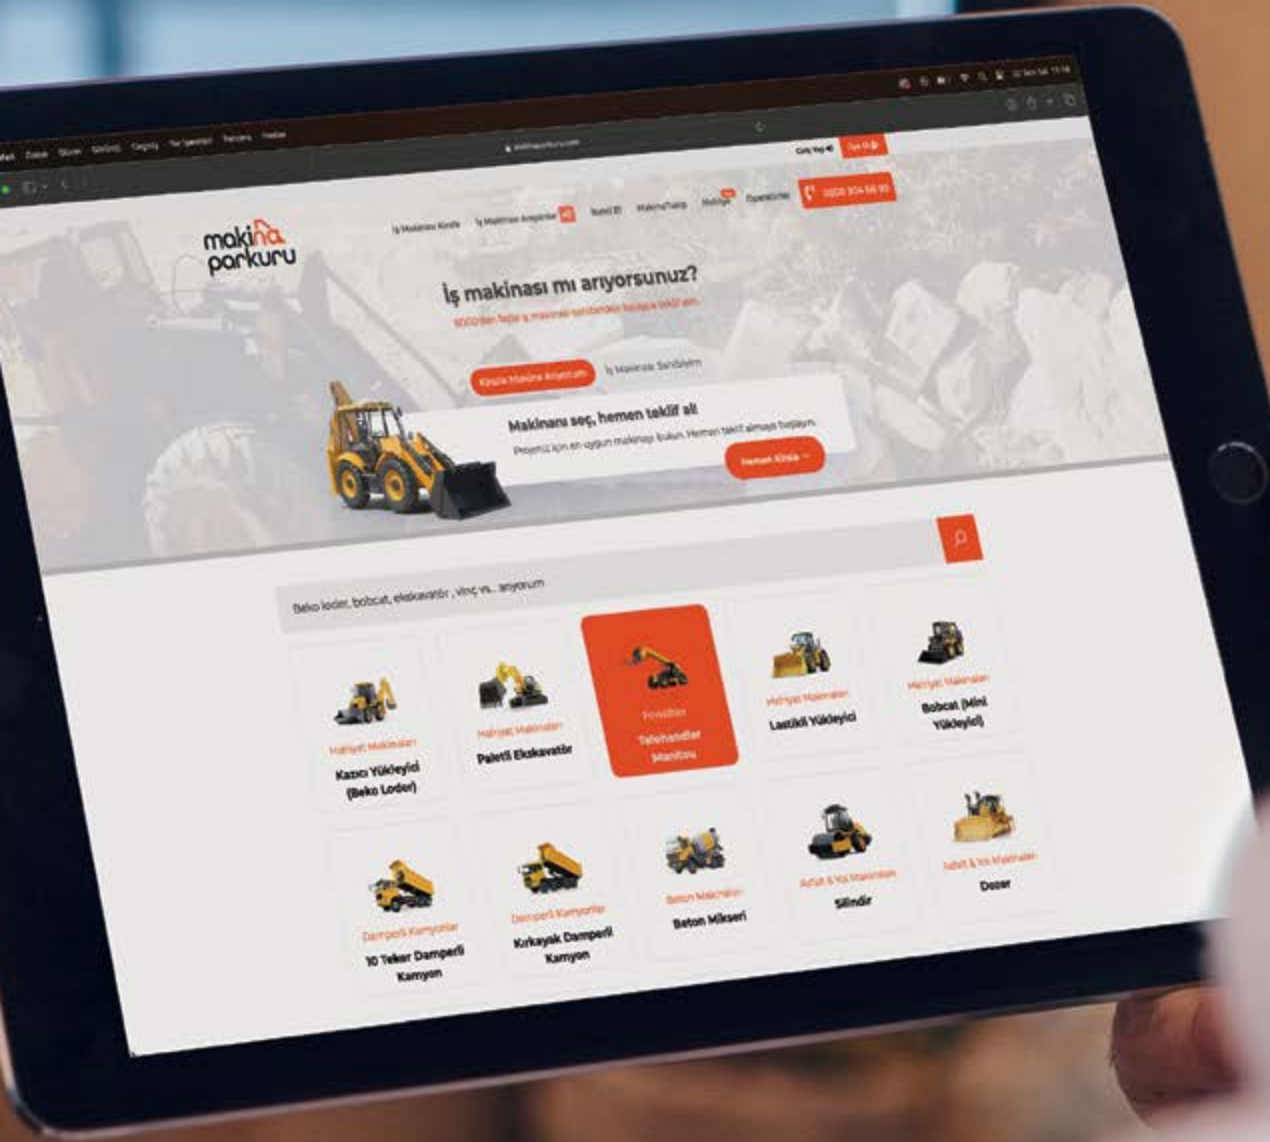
Safari Dosya Düzen Görüntü Geçmiş Yer İşaretleri Pencere Yardım

makinaparkuru.com

Giriş Yap Üye Ol

makina parkuru

İş Makinası Kirala İş Makinası Arayanlar Nasıl İşler? MakinaTakip Makinaparkuru Operatörler 0850 304 66 85

İş makinası mı arıyorsunuz?

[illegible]

Kiralık Makina Arıyorum İş Makinası Sahibiyim

Makinanı seç, hemen teklif al!

Projeniz için en uygun makinayı bulun. Hemen teklif almaya başlayın.

Hemen Kirala

Beko loder, bobcat, ekskavatör , vinç vs... arıyorum

Hafriyat Makinaları
Kazıcı Yükleyici (Beko Loder)

Hafriyat Makinaları
Paletli Ekskavatör

Forklifter
Telehandler Manitou

Hafriyat Makinaları
Lastikli Yükleyici

Hafriyat Makinaları
Bobcat (Mini Yükleyici)

Damperli Kamyonlar
10 Teker Damperli Kamyon

Damperli Kamyonlar
Kırkayak Damperli Kamyon

Beton Makinaları
Beton Mikseri

Asfalt & Yol Makinaları
Silindir

Asfalt & Yol Makinaları
Dozer